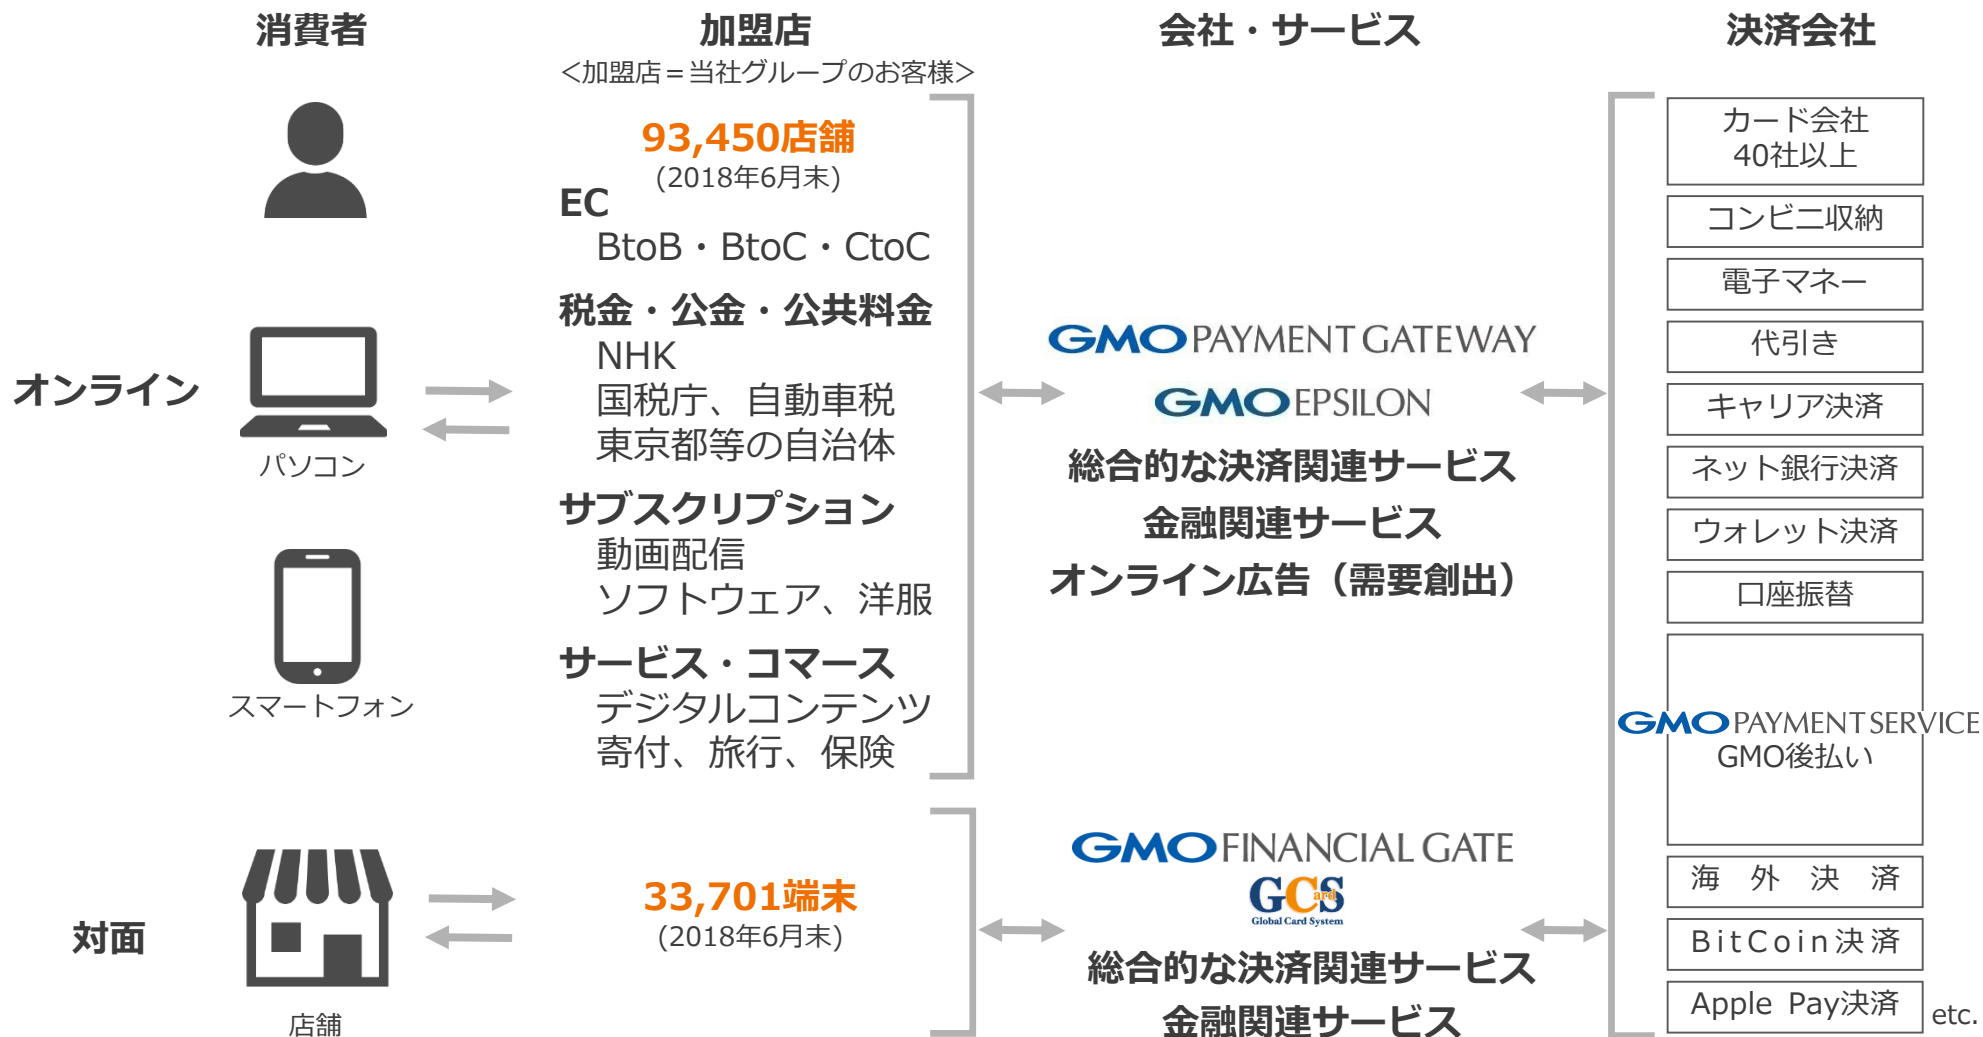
消費者

加盟店
<加盟店＝当社グループのお客様>

会社・サービス

決済会社

93,450店舗
(2018年6月末)

EC
BtoB・BtoC・CtoC

税金・公金・公共料金
NHK
国税庁、自動車税
東京都等の自治体

サブスクリプション
動画配信
ソフトウェア、洋服

サービス・コマース
デジタルコンテンツ
寄付、旅行、保険

オンライン

パソコン

スマートフォン

GMO PAYMENT GATEWAY
GMO EPSILON
総合的な決済関連サービス
金融関連サービス
オンライン広告（需要創出）

カード会社
40社以上

コンビニ収納

電子マネー

代引き

キャリア決済

ネット銀行決済

ウォレット決済

口座振替

GMO PAYMENT SERVICE
GMO後払い

海外決済

BitCoin決済

Apple Pay決済

etc.

対面

店舗

33,701端末
(2018年6月末)

GMO FINANCIAL GATE
GCS
Global Card System
総合的な決済関連サービス
金融関連サービス